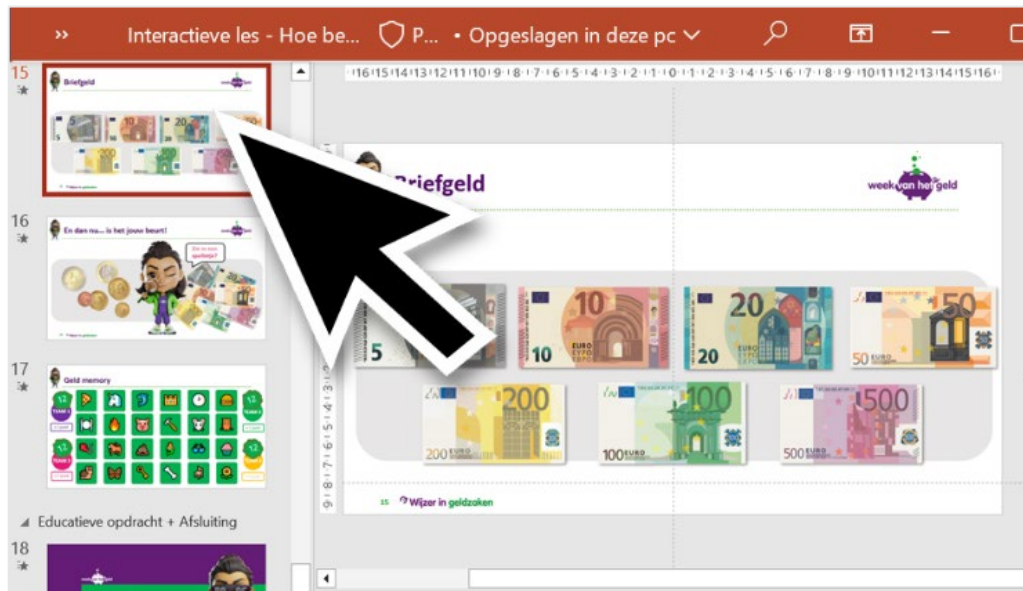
»
Interactieve les - Hoe be... P... • Opgeslagen in deze pc

15
Briefgeld

16
En dan nu... is het jouw beurt!

17
Geld memory

Educatieve opdracht + Afsluiting

18

·16·15·14·13·12·11·10·9·8·7·6·5·4·3·2·1·0·1·2·3·4·5·6·7·8·9·10·11·12·13·14·15·16·

Briefgeld

week van het geld

5
10
20
50
200
100
500

15 Wijzer in geldzaken